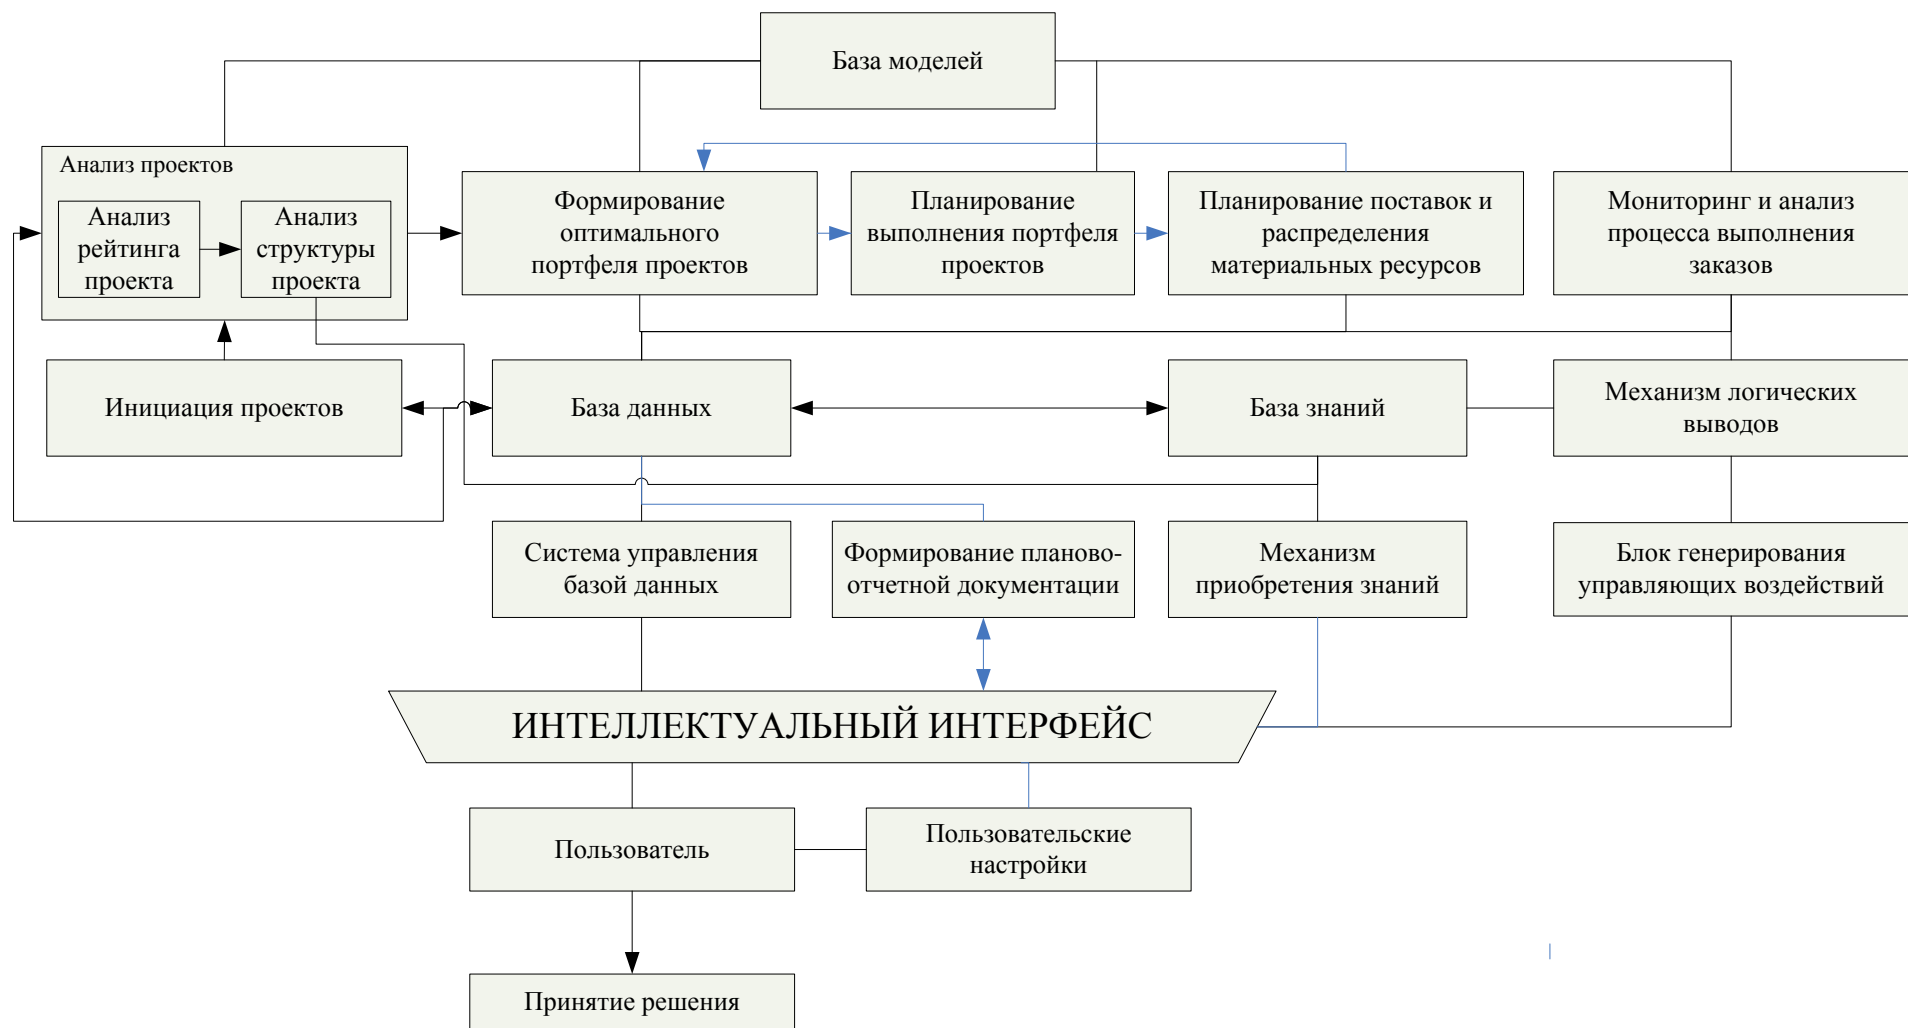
База моделей

Анализ проектов

Анализ рейтинга проекта

Анализ структуры проекта

Формирование оптимального портфеля проектов

Планирование выполнения портфеля проектов

Планирование поставок и распределения материальных ресурсов

Мониторинг и анализ процесса выполнения заказов

Инициация проектов

База данных

База знаний

Механизм логических выводов

Система управления базой данных

Формирование планово-отчетной документации

Механизм приобретения знаний

Блок генерирования управляющих воздействий

ИНТЕЛЛЕКТУАЛЬНЫЙ ИНТЕРФЕЙС

Пользователь

Пользовательские настройки

Принятие решения